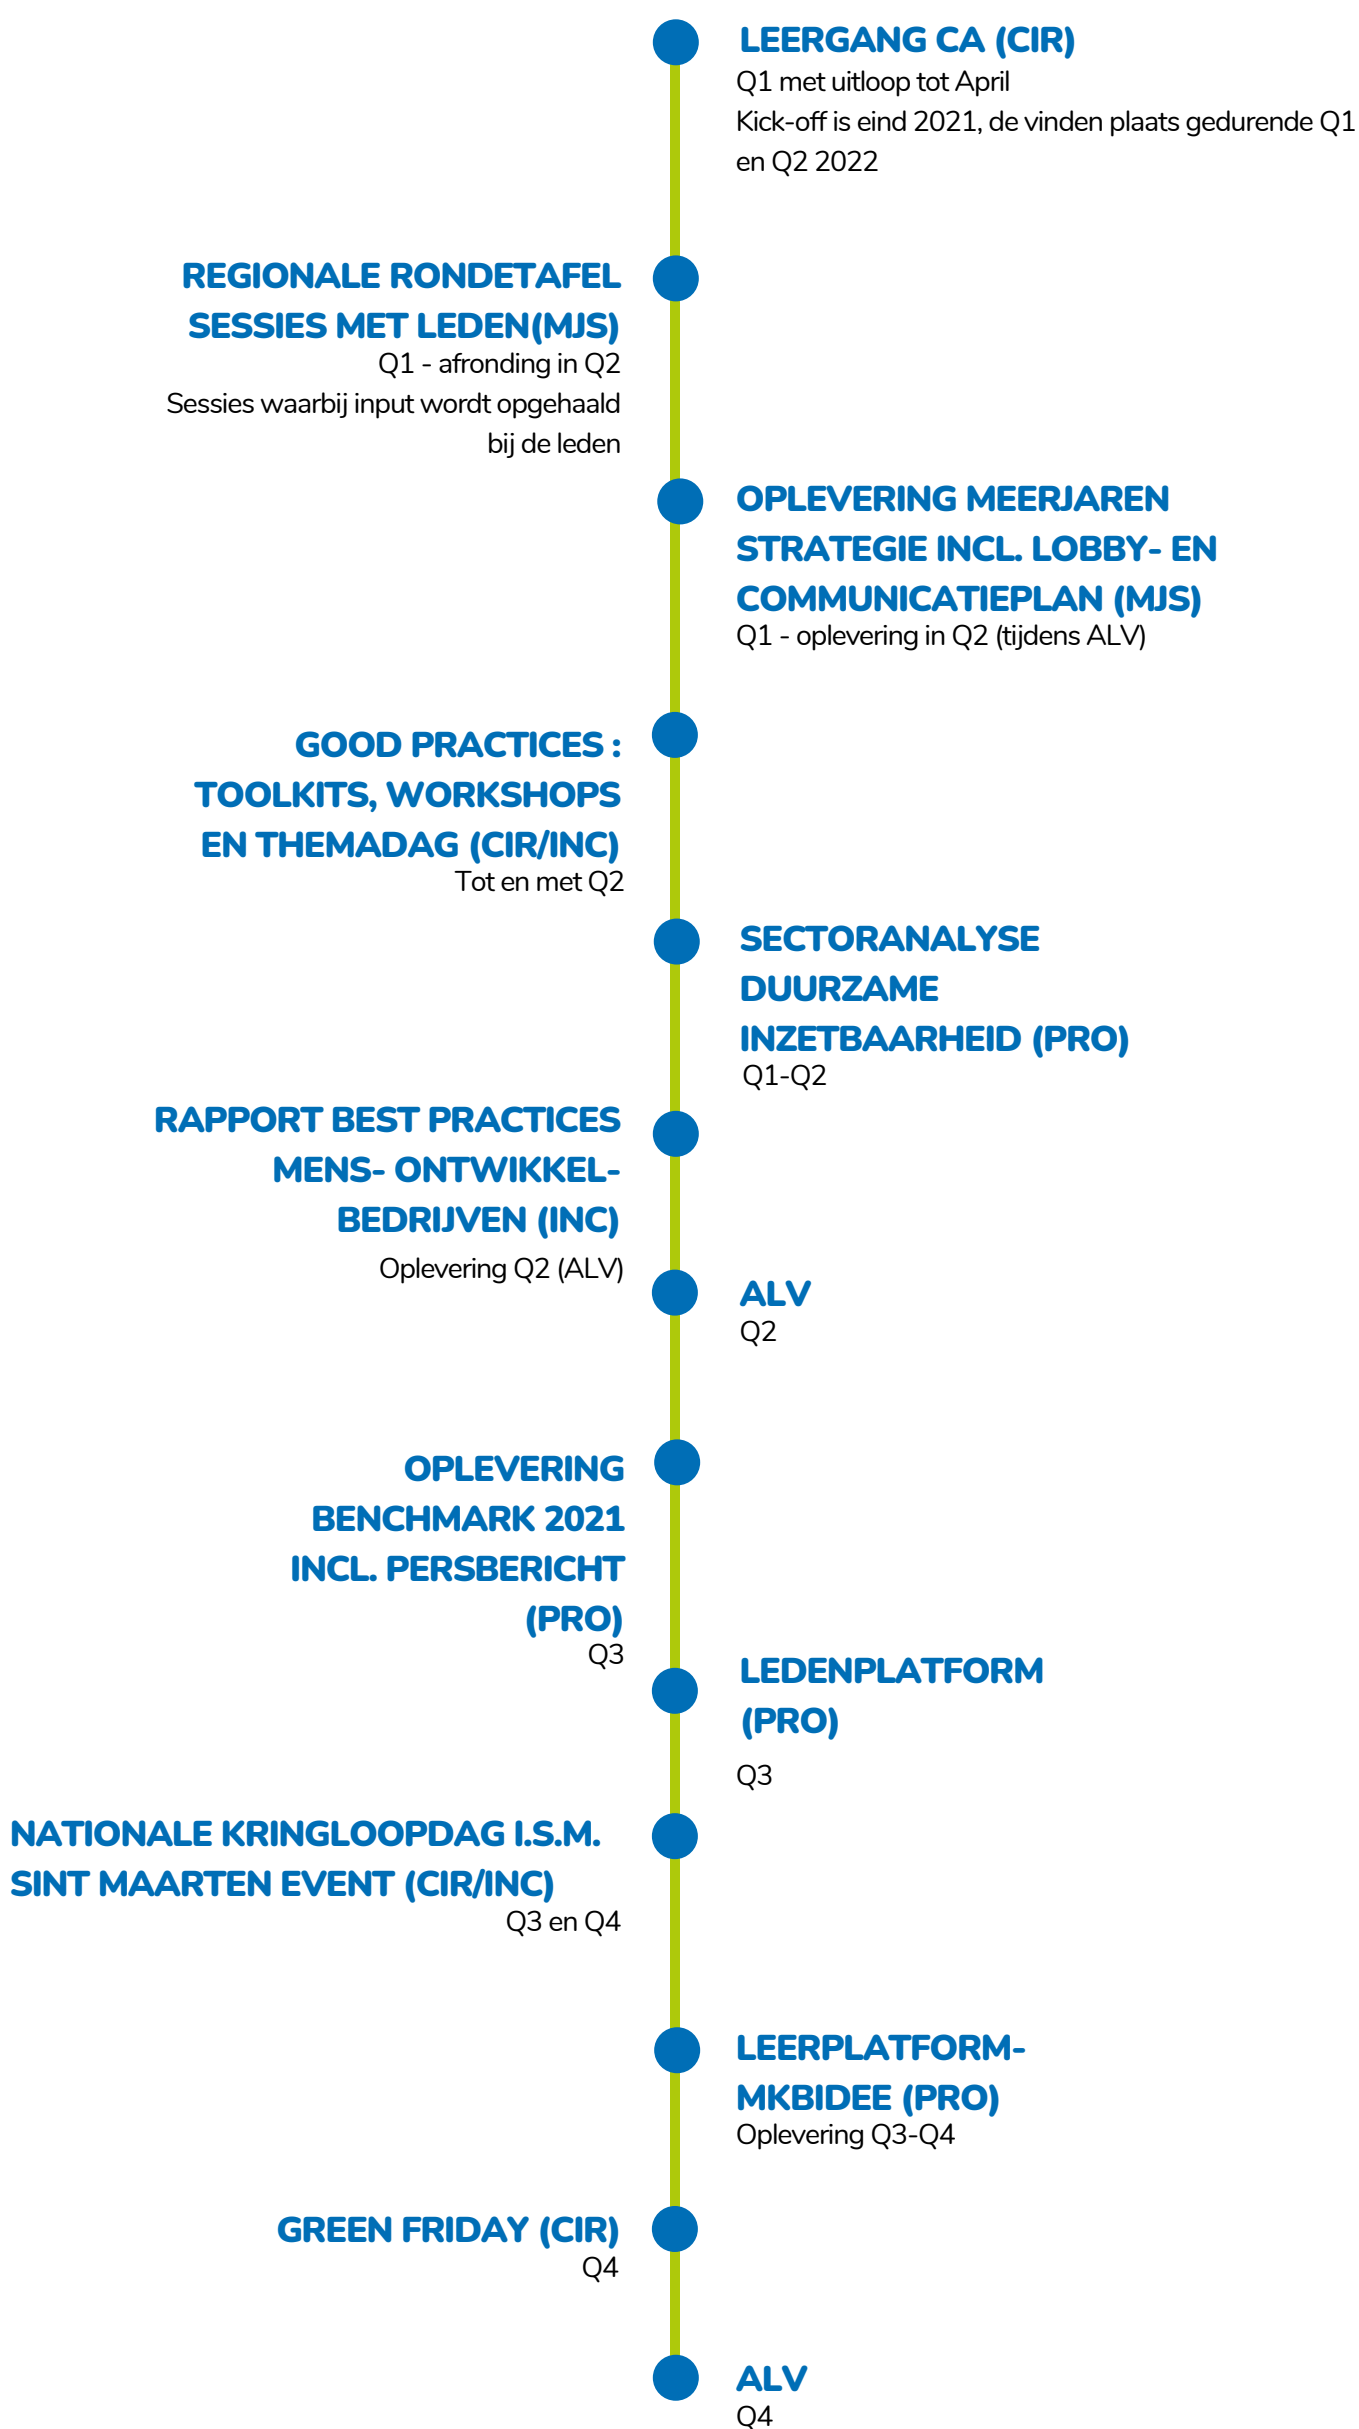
LEERGANG CA (CIR)
Q1 met uitloop tot April
Kick-off is eind 2021, de vinden plaats gedurende Q1 en Q2 2022

REGIONALE RONDETAFEL SESSIES MET LEDEN(MJS)
Q1 - afronding in Q2
Sessies waarbij input wordt opgehaald bij de leden

OPLEVERING MEERJAREN STRATEGIE INCL. LOBBY- EN COMMUNICATIEPLAN (MJS)
Q1 - oplevering in Q2 (tijdens ALV)

GOOD PRACTICES : TOOLKITS, WORKSHOPS EN THEMADAG (CIR/INC)
Tot en met Q2

SECTORANALYSE DUURZAME INZETBAARHEID (PRO)
Q1-Q2

RAPPORT BEST PRACTICES MENS- ONTWIKKEL- BEDRIJVEN (INC)
Oplevering Q2 (ALV)

ALV
Q2

OPLEVERING BENCHMARK 2021 INCL. PERSBERICHT (PRO)
Q3

LEDENPLATFORM (PRO)
Q3

NATIONALE KRINGLOOPDAG I.S.M. SINT MAARTEN EVENT (CIR/INC)
Q3 en Q4

LEERPLATFORM- MKBIDEE (PRO)
Oplevering Q3-Q4

GREEN FRIDAY (CIR)
Q4

ALV
Q4